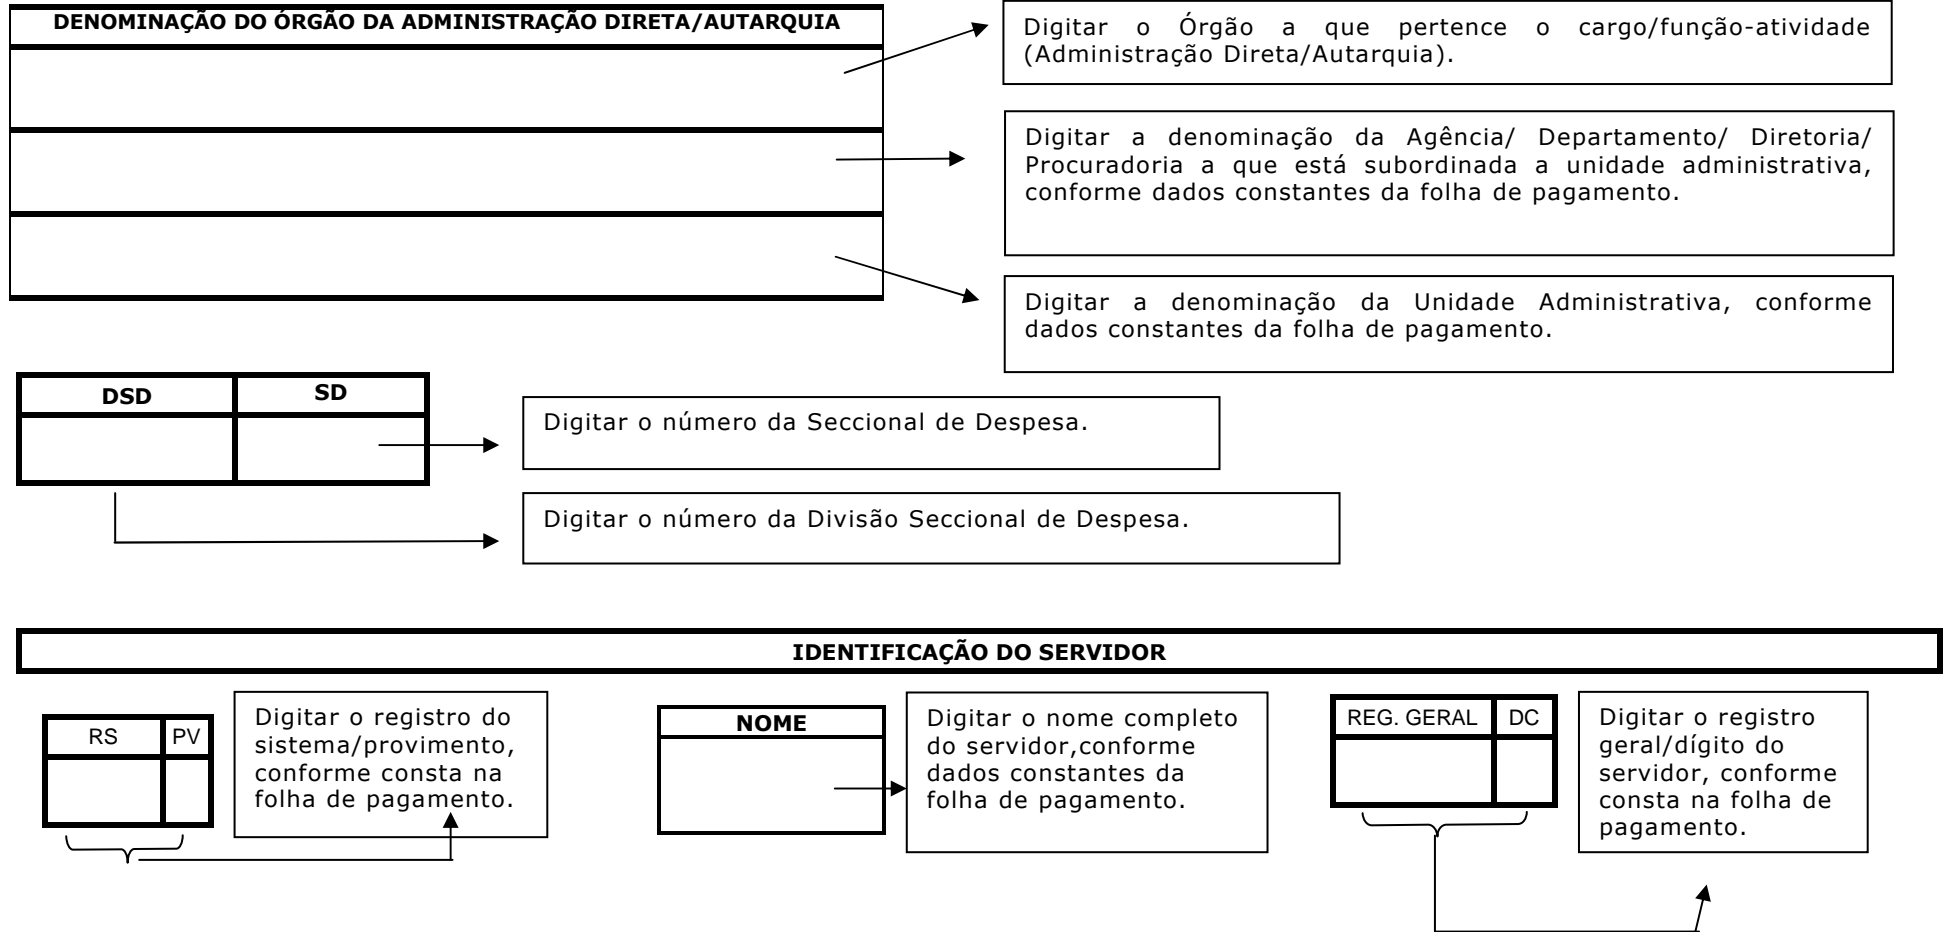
DENOMINAÇÃO DO ÓRGÃO DA ADMINISTRAÇÃO DIRETA/AUTARQUIA

Digitar o Órgão a que pertence o cargo/função-atividade (Administração Direta/Autarquia).

Digitar a denominação da Agência/ Departamento/ Diretoria/ Procuradoria a que está subordinada a unidade administrativa, conforme dados constantes da folha de pagamento.

Digitar a denominação da Unidade Administrativa, conforme dados constantes da folha de pagamento.

| DSD | SD |
|---|---|
| | |

Digitar o número da Seccional de Despesa.

Digitar o número da Divisão Seccional de Despesa.

IDENTIFICAÇÃO DO SERVIDOR

| RS | PV |
|---|---|
| | |

Digitar o registro do sistema/provimento, conforme consta na folha de pagamento.

| NOME |
|---|
| |

Digitar o nome completo do servidor,conforme dados constantes da folha de pagamento.

| REG. GERAL | DC |
|---|---|
| | |

Digitar o registro geral/dígito do servidor, conforme consta na folha de pagamento.